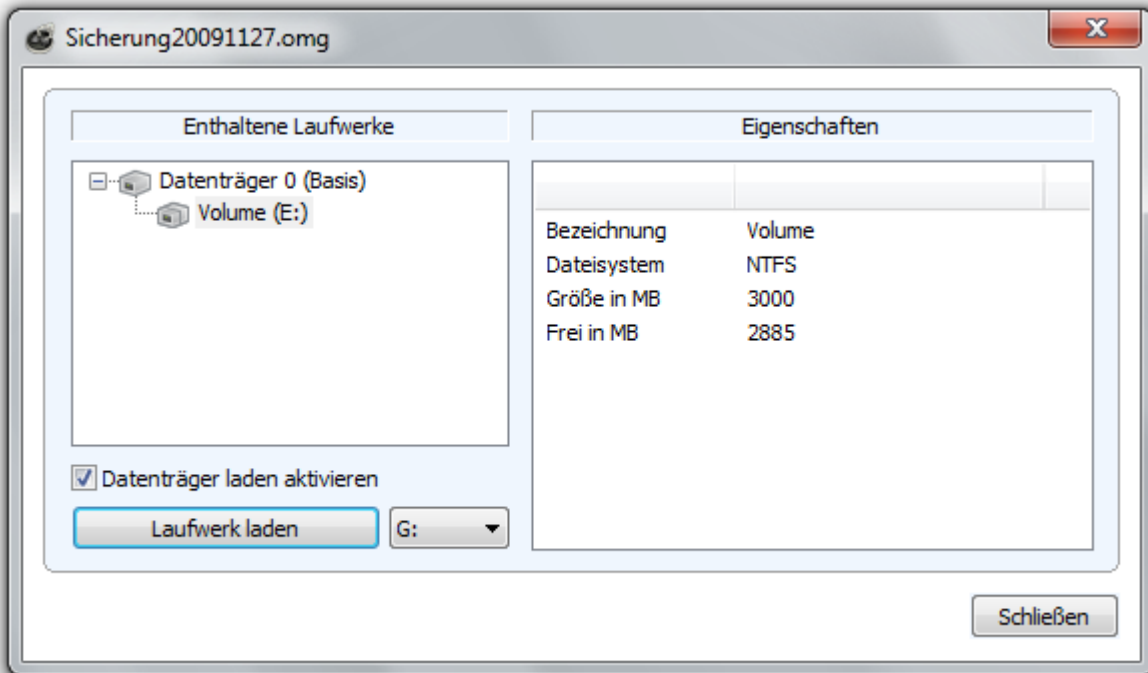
Sicherung20091127.omg

Enthaltene Laufwerke

Datenträger 0 (Basis)
Volume (E:)

Datenträger laden aktivieren

Laufwerk laden

G:

Eigenschaften

| | |
|---|---|
| Bezeichnung | Volume |
| Dateisystem | NTFS |
| Größe in MB | 3000 |
| Frei in MB | 2885 |

Schließen